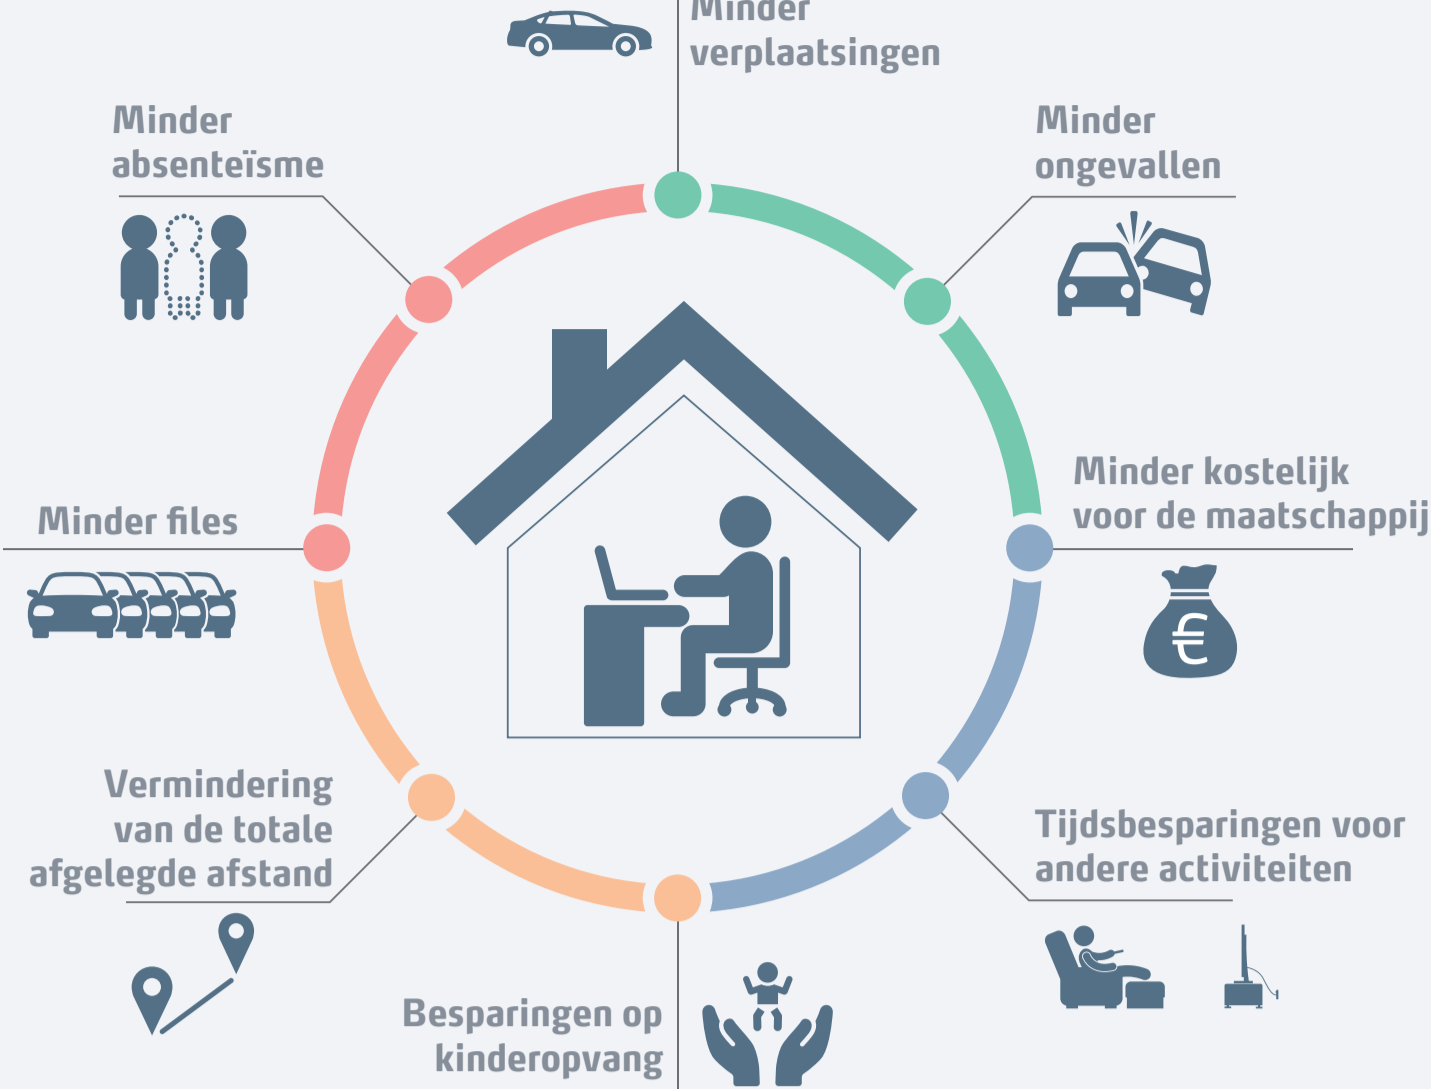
Minder verplaatsingen

Minder ongevallen

Minder kostelijk voor de maatschappij

Tijdsbesparingen voor andere activiteiten

Besparingen op kinderopvang

Vermindering van de totale afgelegde afstand

Minder files

Minder absenteïsme